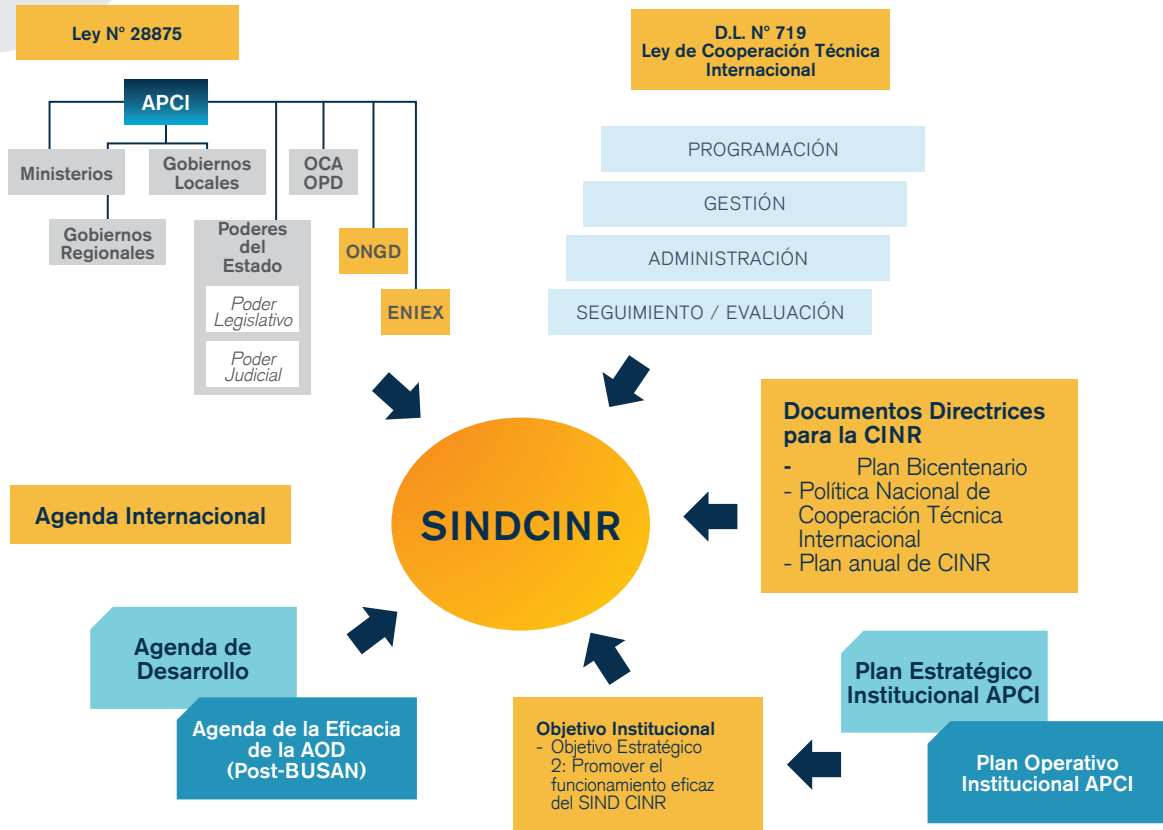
Ley N° 28875

APCI

Ministerios

Gobiernos Locales

OCA OPD

Gobiernos Regionales

Poderes del Estado

Poder Legislativo

Poder Judicial

ONGD

ENIEX

D.L. N° 719
Ley de Cooperación Técnica Internacional

PROGRAMACIÓN

GESTIÓN

ADMINISTRACIÓN

SEGUIMIENTO / EVALUACIÓN

Documentos Directrices para la CINR
- Plan Bicentenario
- Política Nacional de Cooperación Técnica Internacional
- Plan anual de CINR

Agenda Internacional

SINDCINR

Agenda de Desarrollo

Agenda de la Eficacia de la AOD (Post-BUSAN)

Objetivo Institucional
- Objetivo Estratégico 2: Promover el funcionamiento eficaz del SIND CINR

Plan Estratégico Institucional APCI

Plan Operativo Institucional APCI